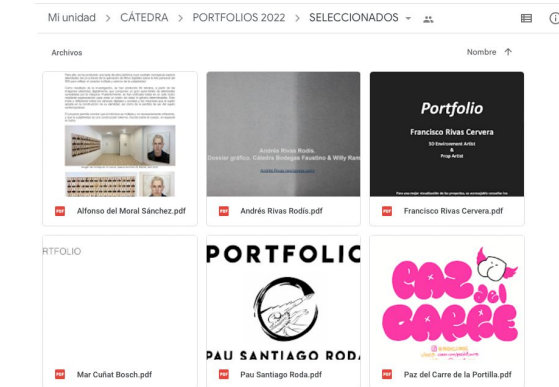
Mi unidad > CÁTEDRA > PORTFOLIOS 2022 > SELECCIONADOS

Archivos

Nombre ↑

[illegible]

PDF Alfonso del Moral Sánchez.pdf

Andrés Rivas Rodís
Diseño gráfico. Cátedra Bodegas Faustino & Willy Ram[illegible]

PDF Andrés Rivas Rodís.pdf

Portfolio

Francisco Rivas Cervera

3D Environment Artist
&
Prop Artist

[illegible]

PDF Francisco Rivas Cervera.pdf

RTFOLIO

PDF Mar Cuñat Bosch.pdf

PORTFOLIO

PAU SANTIAGO RODA

PDF Pau Santiago Roda.pdf

Paz del Carre

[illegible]

PDF Paz del Carre de la Portilla.pdf